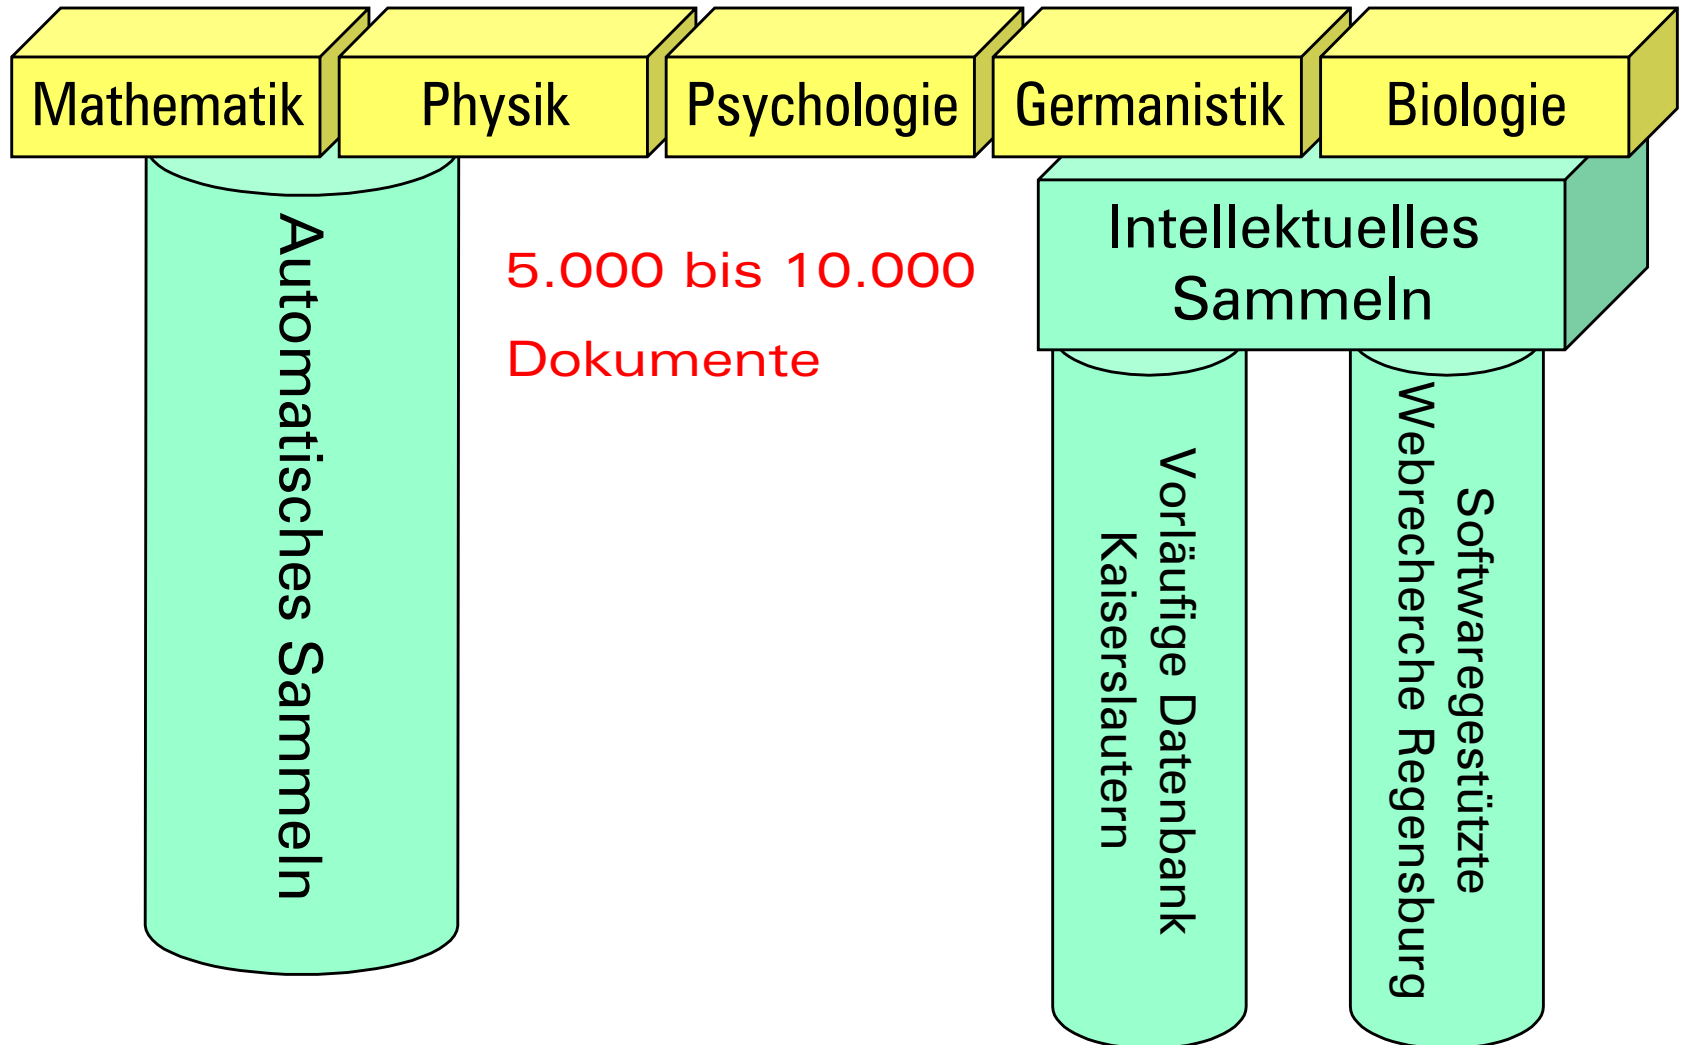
Mathematik

Physik

Psychologie

Germanistik

Biologie

Automatisches Sammeln

5.000 bis 10.000

Dokumente

Intellektuelles Sammeln

Vorläufige Datenbank Kaiserslautern

Softwaregestützte Webrecherche Regensburg